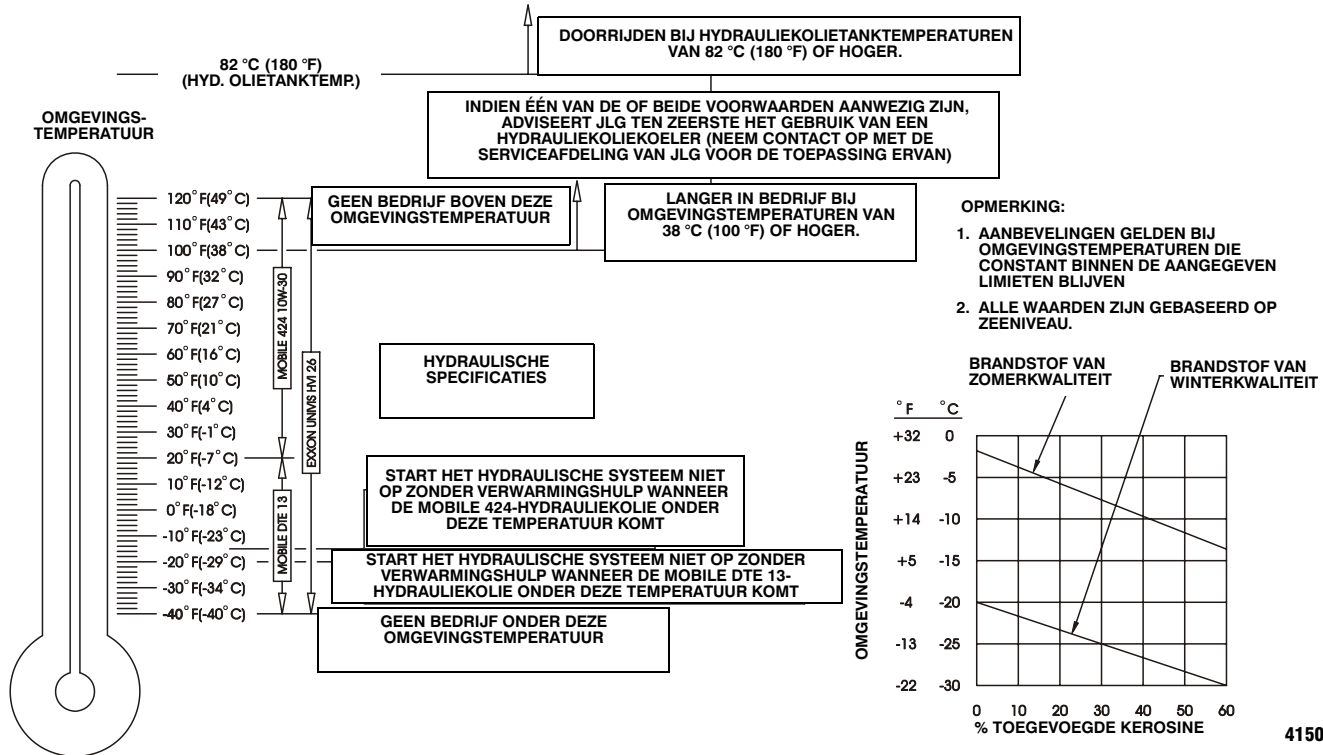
DOORRIJDEN BIJ HYDRAULIEKOLIETANKTEMPERATUREN VAN 82 °C (180 °F) OF HOGER.

82 °C (180 °F)
(HYD. OLIETANKTEMP.)

OMGEVINGS-TEMPERATUUR

INDIEN ÉÉN VAN DE OF BEIDE VOORWAARDEN AANWEZIG ZIJN, ADVISEERT JLG TEN ZEERSTE HET GEBRUIK VAN EEN HYDRAULIEKOLIEKOELER (NEEM CONTACT OP MET DE SERVICEAFDELING VAN JLG VOOR DE TOEPASSING ERVAN)

120° F(49° C)
110° F(43° C)
100° F(38° C)
90° F(32° C)
80° F(27° C)
70° F(21° C)
60° F(16° C)
50° F(10° C)
40° F(4° C)
30° F(-1° C)
20° F(-7° C)
10° F(-12° C)
0° F(-18° C)
-10° F(-23° C)
-20° F(-29° C)
-30° F(-34° C)
-40° F(-40° C)

GEEN BEDRIJF BOVEN DEZE OMGEVINGSTEMPERATUUR

LANGER IN BEDRIJF BIJ OMGEVINGSTEMPERATUREN VAN 38 °C (100 °F) OF HOGER.

MOBILE 424 10W-30

EXXON UNIVIS HVI 26

MOBILE DTE 13

HYDRAULISCHE SPECIFICATIES

START HET HYDRAULISCHE SYSTEEM NIET OP ZONDER VERWARMINGSHULP WANNEER DE MOBILE 424-HYDRAULIEKOLIE ONDER DEZE TEMPERATUUR KOMT

START HET HYDRAULISCHE SYSTEEM NIET OP ZONDER VERWARMINGSHULP WANNEER DE MOBILE DTE 13-HYDRAULIEKOLIE ONDER DEZE TEMPERATUUR KOMT

GEEN BEDRIJF ONDER DEZE OMGEVINGSTEMPERATUUR

OPMERKING:

1. AANBEVELINGEN GELDEN BIJ OMGEVINGSTEMPERATUREN DIE CONSTANT BINNEN DE AANGEGEVEN LIMIETEN BLIJVEN

2. ALLE WAARDEN ZIJN GEBASEERD OP ZEENIVEAU.

BRANDSTOF VAN ZOMERKWALITEIT

BRANDSTOF VAN WINTERKWALITEIT

OMGEVINGSTEMPERATUUR

| °F | °C |
|---|---|
| +32 | 0 |
| +23 | -5 |
| +14 | -10 |
| +5 | -15 |
| -4 | -20 |
| -13 | -25 |
| -22 | -30 |

0 10 20 30 40 50 60
% TOEGEVOEGDE KEROSINE

4150